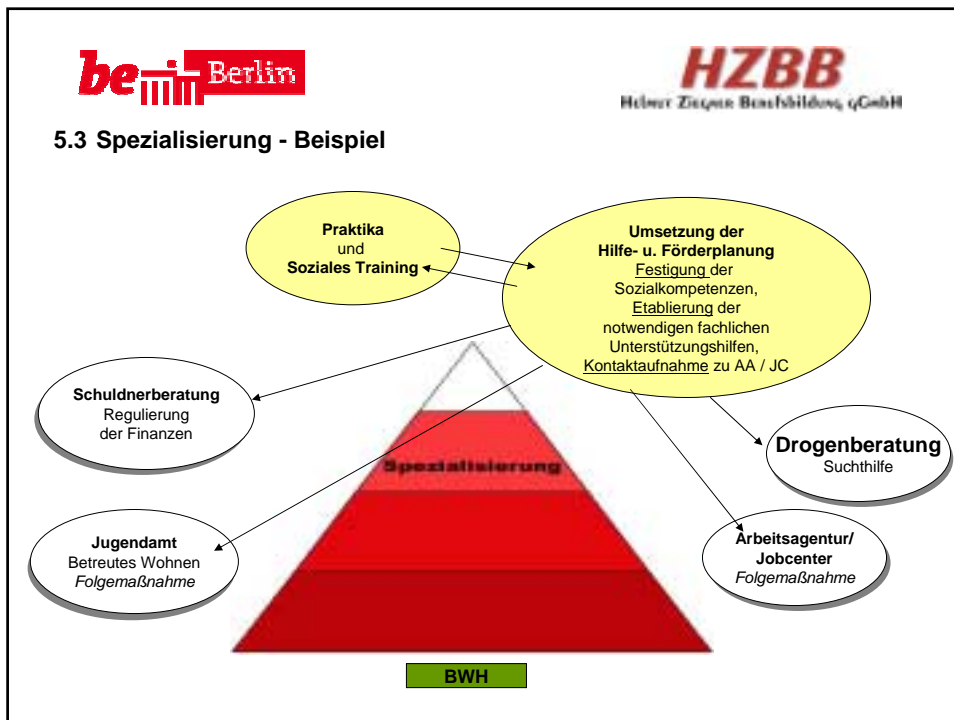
be Berlin

HZBB
Helmut Ziegner Berufsbildung gGmbH

5.3 Spezialisierung - Beispiel

Praktika
und
Soziales Training

Umsetzung der
Hilfe- u. Förderplanung
Festigung der
Sozialkompetenzen,
Etablierung der
notwendigen fachlichen
Unterstützungshilfen,
Kontaktaufnahme zu AA / JC

Schuldnerberatung
Regulierung
der Finanzen

Spezialisierung

Drogenberatung
Suchthilfe

Jugendamt
Betreutes Wohnen
Folgemaßnahme

Arbeitsagentur/
Jobcenter
Folgemaßnahme

BWH